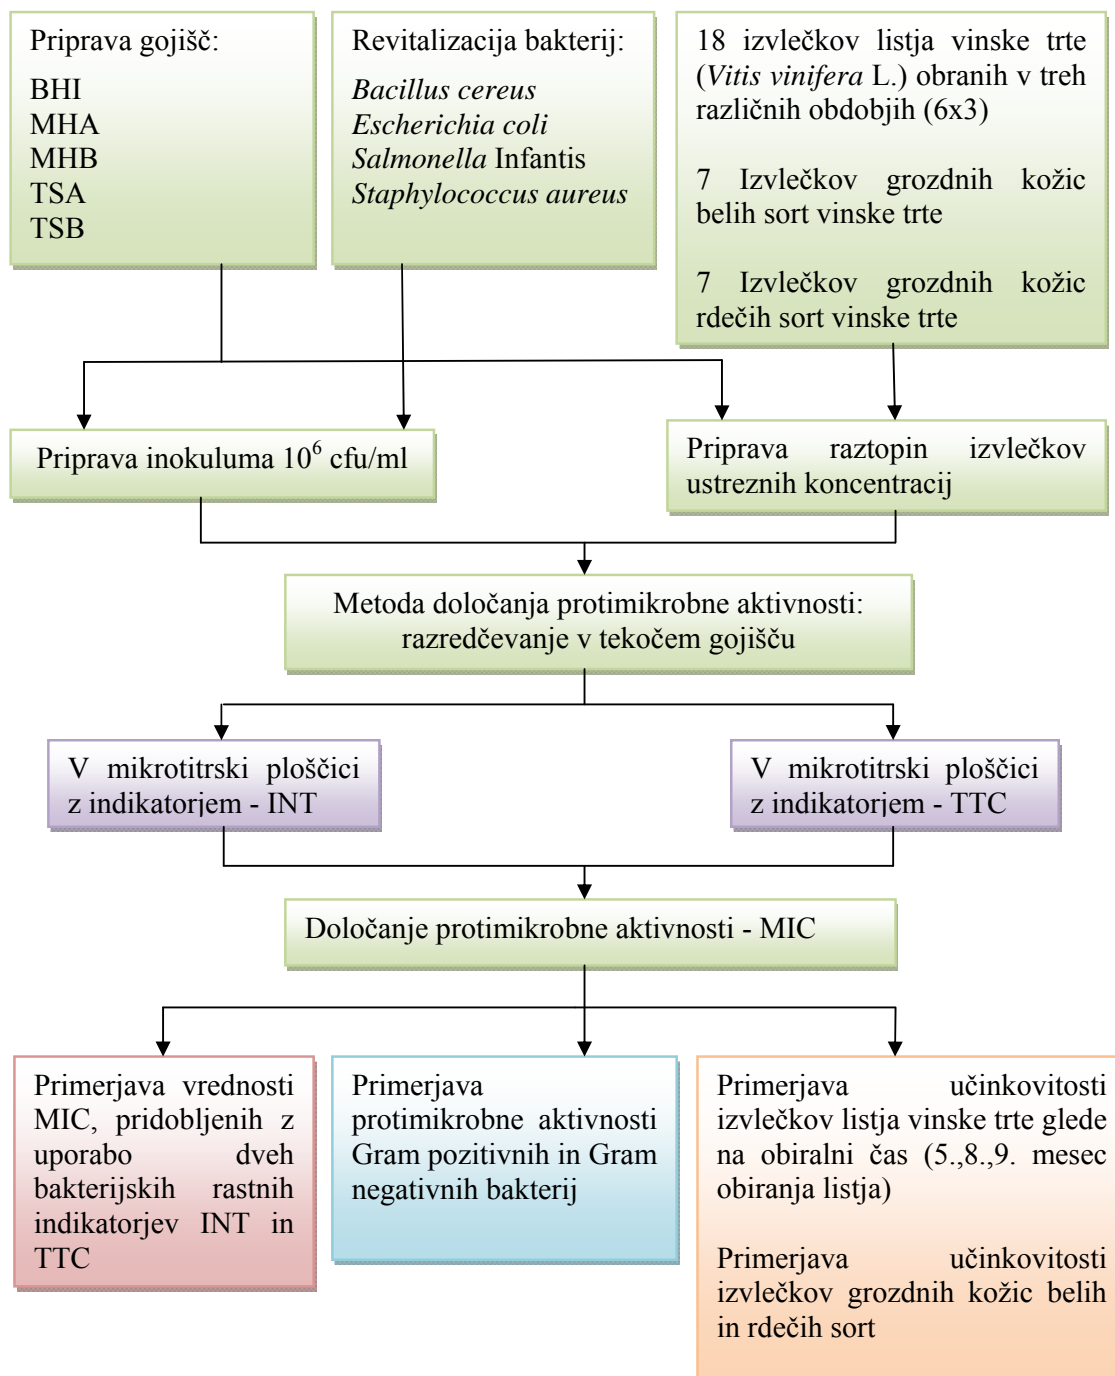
Priprava gojišč:

BHI
MHA
MHB
TSA
TSB

Revitalizacija bakterij:

*Bacillus cereus*
*Escherichia coli*
*Salmonella* Infantis
*Staphylococcus aureus*

18 izvlečkov listja vinske trte (*Vitis vinifera* L.) obranih v treh različnih obdobjih (6x3)

7 Izvlečkov grozdnih kožic belih sort vinske trte

7 Izvlečkov grozdnih kožic rdečih sort vinske trte

Priprava inokuluma $10^6$ cfu/ml

Priprava raztopin izvlečkov ustreznih koncentracij

Metoda določanja protimikrobne aktivnosti: razredčevanje v tekočem gojišču

V mikrotitrski ploščici z indikatorjem - INT

V mikrotitrski ploščici z indikatorjem - TTC

Določanje protimikrobne aktivnosti - MIC

Primerjava vrednosti MIC, pridobljenih z uporabo dveh bakterijskih rastnih indikatorjev INT in TTC

Primerjava protimikrobne aktivnosti Gram pozitivnih in Gram negativnih bakterij

Primerjava učinkovitosti izvlečkov listja vinske trte glede na obiralni čas (5.,8.,9. mesec obiranja listja)

Primerjava učinkovitosti izvlečkov grozdnih kožic belih in rdečih sort